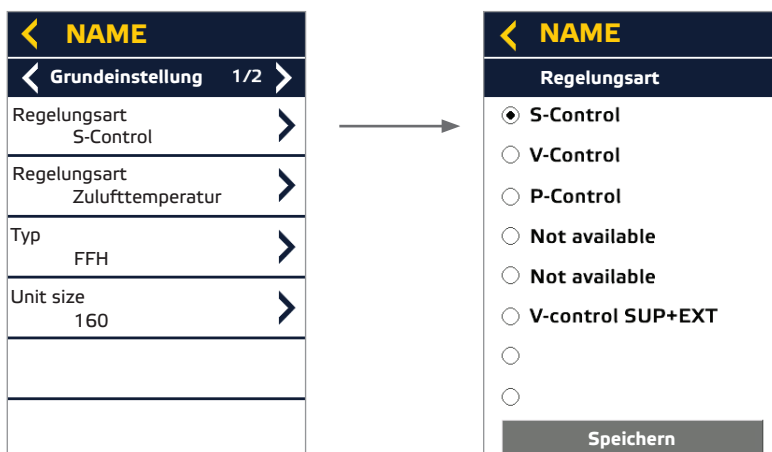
NAME

Grundeinstellung 1/2

Regelungsart
S-Control

Regelungsart
Zulufttemperatur

Typ
FFH

Unit size
160

NAME

Regelungsart

S-Control

V-Control

P-Control

Not available

Not available

V-control SUP+EXT

Speichern